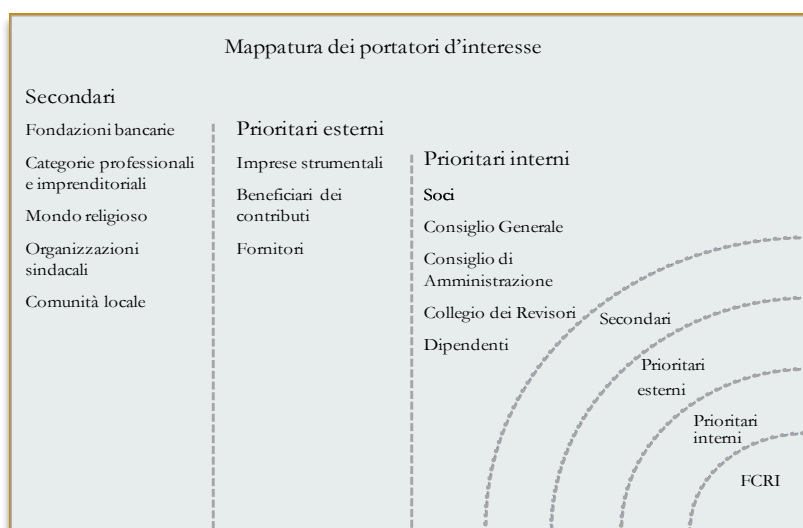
Mappatura dei portatori d'interesse

Secondari

Fondazioni bancarie

Categorie professionali e imprenditoriali

Mondo religioso

Organizzazioni sindacali

Comunità locale

Prioritari esterni

Imprese strumentali

Beneficiari dei contributi

Fornitori

Prioritari interni

Soci

Consiglio Generale

Consiglio di Amministrazione

Collegio dei Revisori

Dipendenti

Secondari

Prioritari esterni

Prioritari interni

FCRI